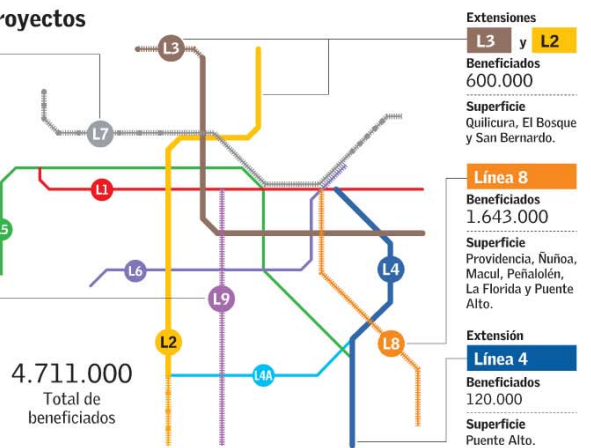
royectos

L3
L7
L1
5
L6
L9
L2
L4
L8
L4A

4.711.000
Total de beneficiados

Extensiones
L3 y L2
Beneficiados
600.000
Superficie
Quilicura, El Bosque y San Bernardo.

Línea 8
Beneficiados
1.643.000
Superficie
Providencia, Ñuñoa, Macul, Peñalolén, La Florida y Puente Alto.

Extensión
Línea 4
Beneficiados
120.000
Superficie
Puente Alto.